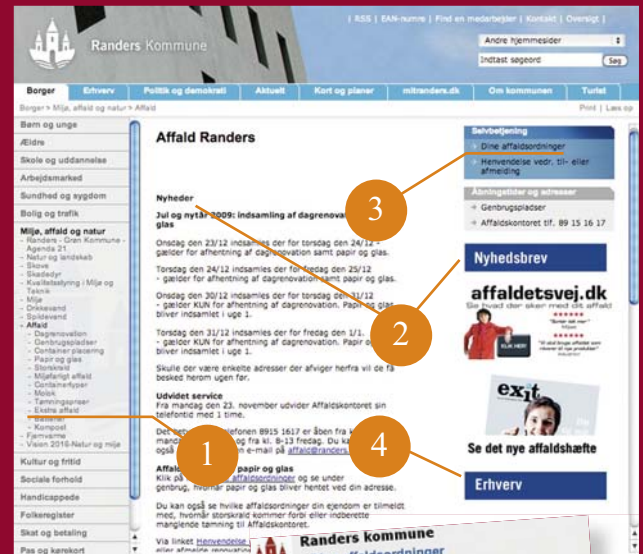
| RSS | EAN-numre | Find en medarbejder | Kontakt | Oversigt |

Randers Kommune

Andre hjemmesider

Indtast søgeord

Søg

Borger | Erhverv | Politik og demokrati | Aktuelt | Kort og planer | mitranders.dk | Om kommunen | Turist

Borger > Miljø, affald og natur > Affald

Print | Læs op

Børn og unge
Ældre
Skole og uddannelse
Arbejdsmarked
Sundhed og sygdom
Bolig og trafik
Miljø, affald og natur
- Randers - Grøn Kommune - Agenda 21
- Natur og landskab
- Skove
- Skadedyr
- Kvalitetsstyring i Miljø og Teknik
- Miljø
- Drikkevand
- Spildevand
- Affald
- Dagrenovation
- Genbrugspladser
- Container placering
- Papir og glas
- Storskrald
- Miljøfarligt affald
- Containertyper
- Molok
- Tømningsregler
- Ekstra affald
- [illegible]
- Kompost
- Fjernvarme
- Vision 2016-Natur og miljø
Kultur og fritid
Sociale forhold
Handicappede
Folkeregister
Skat og betaling
Pas og kørekort

Affald Randers

Nyheder

Jul og nytår 2009: indsamling af dagrenovation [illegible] glas

Onsdag den 23/12 indsamles der for torsdag den 24/12 - gælder for afhentning af dagrenovation samt papir og glas.

Torsdag den 24/12 indsamles der for fredag den 25/12 - gælder KUN for afhentning af dagrenovation.

Onsdag den 30/12 indsamles der for torsdag den 31/12 - gælder KUN for afhentning af dagrenovation. Papir og glas bliver indsamlet i uge 1.

Torsdag den 31/12 indsamles der for fredag den 1/1. - gælder KUN for afhentning af dagrenovation. Papir og glas bliver indsamlet i uge 1.

Skulle der være enkelte adresser der afviger herfra vil de få besked herom ugen før.

Udvidet service
Fra mandag den 23. november udvider Affaldskontoret sin telefontid med 1 time.

Det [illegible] telefonen 8915 1617 er åben fra k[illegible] manda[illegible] og fra kl. 8-13 fredag. Du ka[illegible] også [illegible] en e-mail på affald@randers.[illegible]

Affald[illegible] papir og glas
Klik på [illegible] affaldsordninger og se under genbrug, hvornår papir og glas bliver hentet ved din adresse.

Du kan også se hvilke affaldsordninger din ejendom er tilmeldt med, hvornår storskrald kommer forbi eller indberette manglende tømning til Affaldskontoret.

Via linket Henvendelse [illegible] eller afmelde renovatio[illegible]

Selvbetjening
Dine affaldsordninger
Henvendelse vedr. til- eller afmelding

Åbningstider og adresser
Genbrugspladser
Affaldskontoret tlf. 89 15 16 17

Nyhedsbrev

affaldetsvej.dk
Se hvad der sker med dit affald
KLIK HER!

exit

Se det nye affaldshæfte

Erhverv

Randers kommune
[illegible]affaldsordninger

1
2
3
4